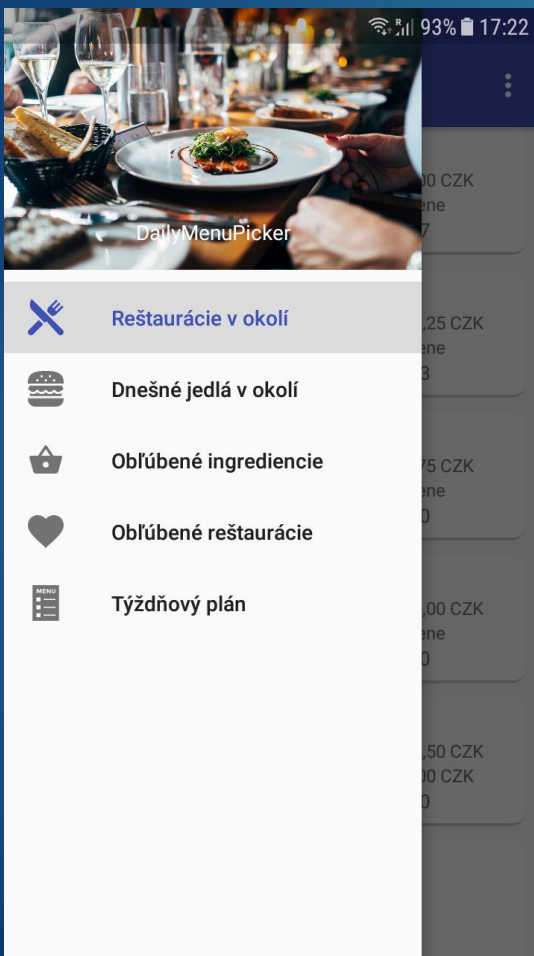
93% 17:22

DailyMenuPicker

Reštaurácie v okolí

Dnešné jedlá v okolí

Obľúbené ingrediencie

Obľúbené reštaurácie

Týždňový plán

MENU

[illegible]0 CZK
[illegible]ene
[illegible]7

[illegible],25 CZK
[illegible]ene
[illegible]3

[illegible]75 CZK
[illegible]ene
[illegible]0

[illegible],00 CZK
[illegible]ene
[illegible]0

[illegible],50 CZK
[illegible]00 CZK
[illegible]0